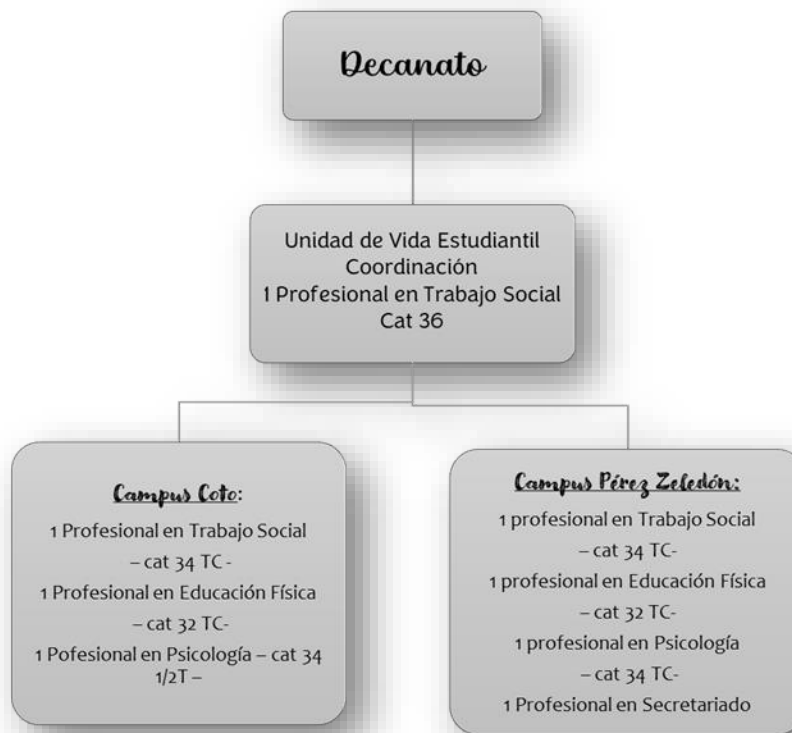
Decanato

Unidad de Vida Estudiantil
Coordinación
1 Profesional en Trabajo Social
Cat 36

Campus Coto:
1 Profesional en Trabajo Social
– cat 34 TC -
1 Profesional en Educación Física
– cat 32 TC-
1 Pofesional en Psicología – cat 34 1/2T –

Campus Pérez Zeledón:
1 profesional en Trabajo Social
– cat 34 TC-
1 profesional en Educación Física
– cat 32 TC-
1 profesional en Psicología
– cat 34 TC-
1 Profesional en Secretariado